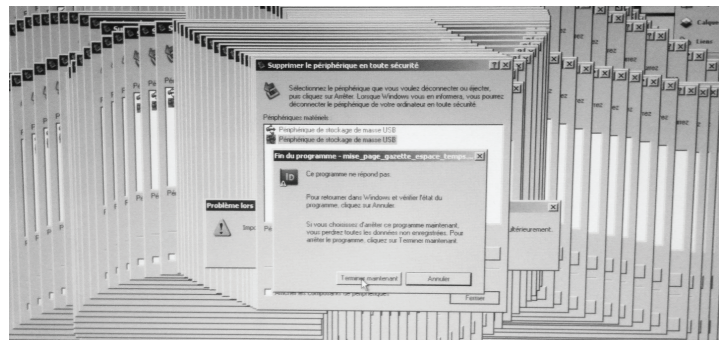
Supprimer le périphérique en toute sécurité

Sélectionnez le périphérique que vous voulez déconnecter ou éjecter, puis cliquez sur Arrêter. Lorsque Windows vous en informera, vous pourrez déconnecter le périphérique de votre ordinateur en toute sécurité.

Périphériques matériels :

Périphérique de stockage de masse USB

Périphérique de stockage de masse USB

Fin du programme - mise_page_gazette_espace_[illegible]

Ce programme ne répond pas.

Pour retourner dans Windows et vérifier l'état du programme, cliquez sur Annuler.

Si vous choisissez d'arrêter ce programme maintenant, vous perdrez toutes les données non enregistrées. Pour arrêter le programme, cliquez sur Terminer maintenant.

Terminer maintenant

Annuler

Fermer

Problème lors

Imp

ultérieurement.

Calque